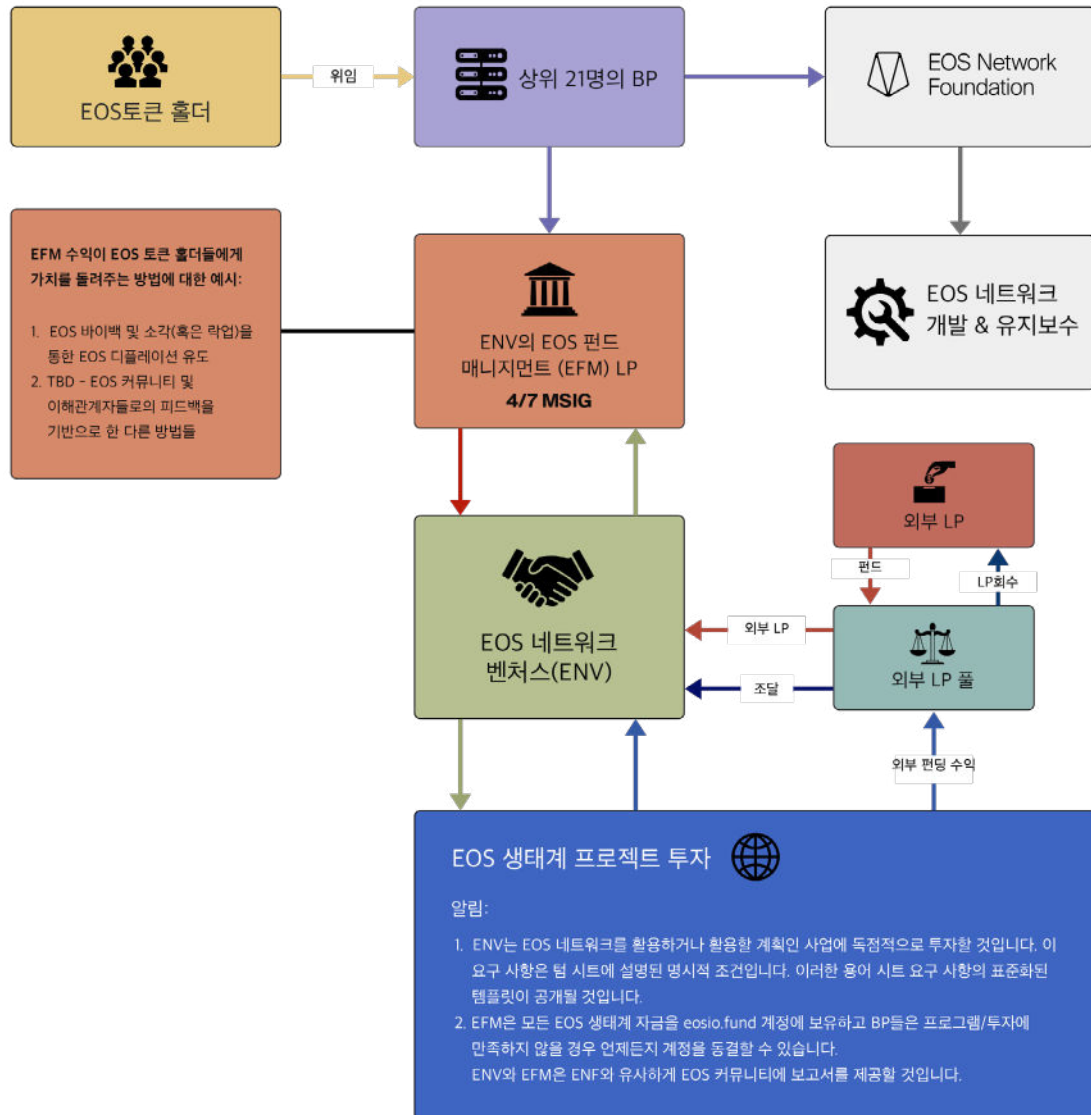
EOS토큰 홀더

위임

상위 21명의 BP

EOS Network Foundation

EFM 수익이 EOS 토큰 홀더들에게 가치를 돌려주는 방법에 대한 예시:

1. EOS 바이백 및 소각(혹은 락업)을 통한 EOS 디플레이션 유도
2. TBD - EOS 커뮤니티 및 이해관계자들로의 피드백을 기반으로 한 다른 방법들

ENV의 EOS 펀드 매니지먼트 (EFM) LP
4/7 MSIG

EOS 네트워크 개발 & 유지보수

외부 LP

펀드

LP회수

EOS 네트워크 벤처스(ENV)

외부 LP

외부 LP 풀

조달

외부 펀딩 수익

EOS 생태계 프로젝트 투자

알림:

1. ENV는 EOS 네트워크를 활용하거나 활용할 계획인 사업에 독점적으로 투자할 것입니다. 이 요구 사항은 텀 시트에 설명된 명시적 조건입니다. 이러한 용어 시트 요구 사항의 표준화된 템플릿이 공개될 것입니다.
2. EFM은 모든 EOS 생태계 자금을 eosio.fund 계정에 보유하고 BP들은 프로그램/투자에 만족하지 않을 경우 언제든지 계정을 동결할 수 있습니다.
ENV와 EFM은 ENF와 유사하게 EOS 커뮤니티에 보고서를 제공할 것입니다.